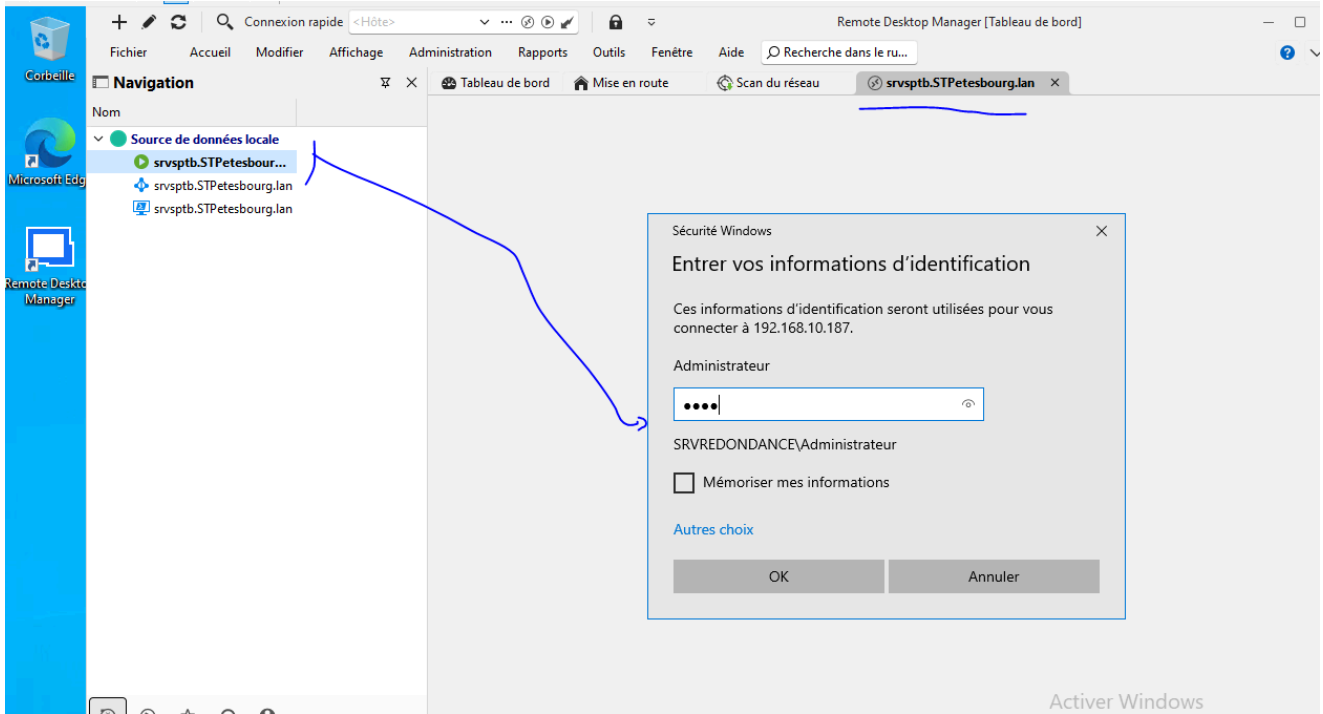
Corbeille

Microsoft Edg

Remote Deskto Manager

Connexion rapide <Hôte>

Remote Desktop Manager [Tableau de bord]

Fichier Accueil Modifier Affichage Administration Rapports Outils Fenêtre Aide Recherche dans le ru...

Navigation

Nom

Source de données locale
srvsptb.STPetesbour...
srvsptb.STPetesbourg.lan
srvsptb.STPetesbourg.lan

Tableau de bord Mise en route Scan du réseau srvsptb.STPetesbourg.lan

Sécurité Windows

Entrer vos informations d’identification

Ces informations d’identification seront utilisées pour vous connecter à 192.168.10.187.

Administrateur

••••

SRVREDONDANCE\Administrateur

Mémoriser mes informations

Autres choix

OK Annuler

Activer Windows